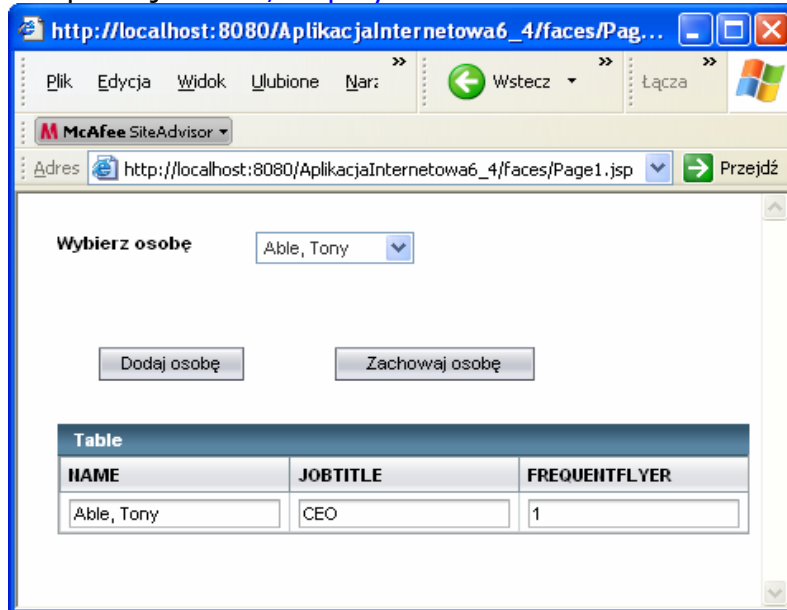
http://localhost:8080/AplikacjaInternetowa6_4/faces/Pag...

Plik Edycja Widok Ulubione Narz » Wstecz » Łącza »

McAfee SiteAdvisor

Adres http://localhost:8080/AplikacjaInternetowa6_4/faces/Page1.jsp Przejdź

Wybierz osobę Able, Tony

Dodaj osobę Zachowaj osobę

Table

| NAME | JOBTITLE | FREQUENTFLYER |
|---|---|---|
| Able, Tony | CEO | 1 |